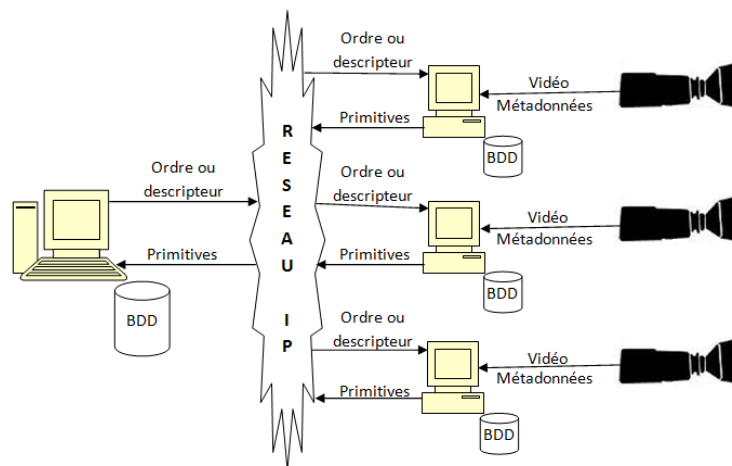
Ordre ou descripteur

Vidéo
Métadonnées

Primitives

BDD

R
E
S
E
A
U

I
P

Ordre ou descripteur

Primitives

BDD

Ordre ou descripteur

Vidéo
Métadonnées

Primitives

BDD

Ordre ou descripteur

Vidéo
Métadonnées

Primitives

BDD